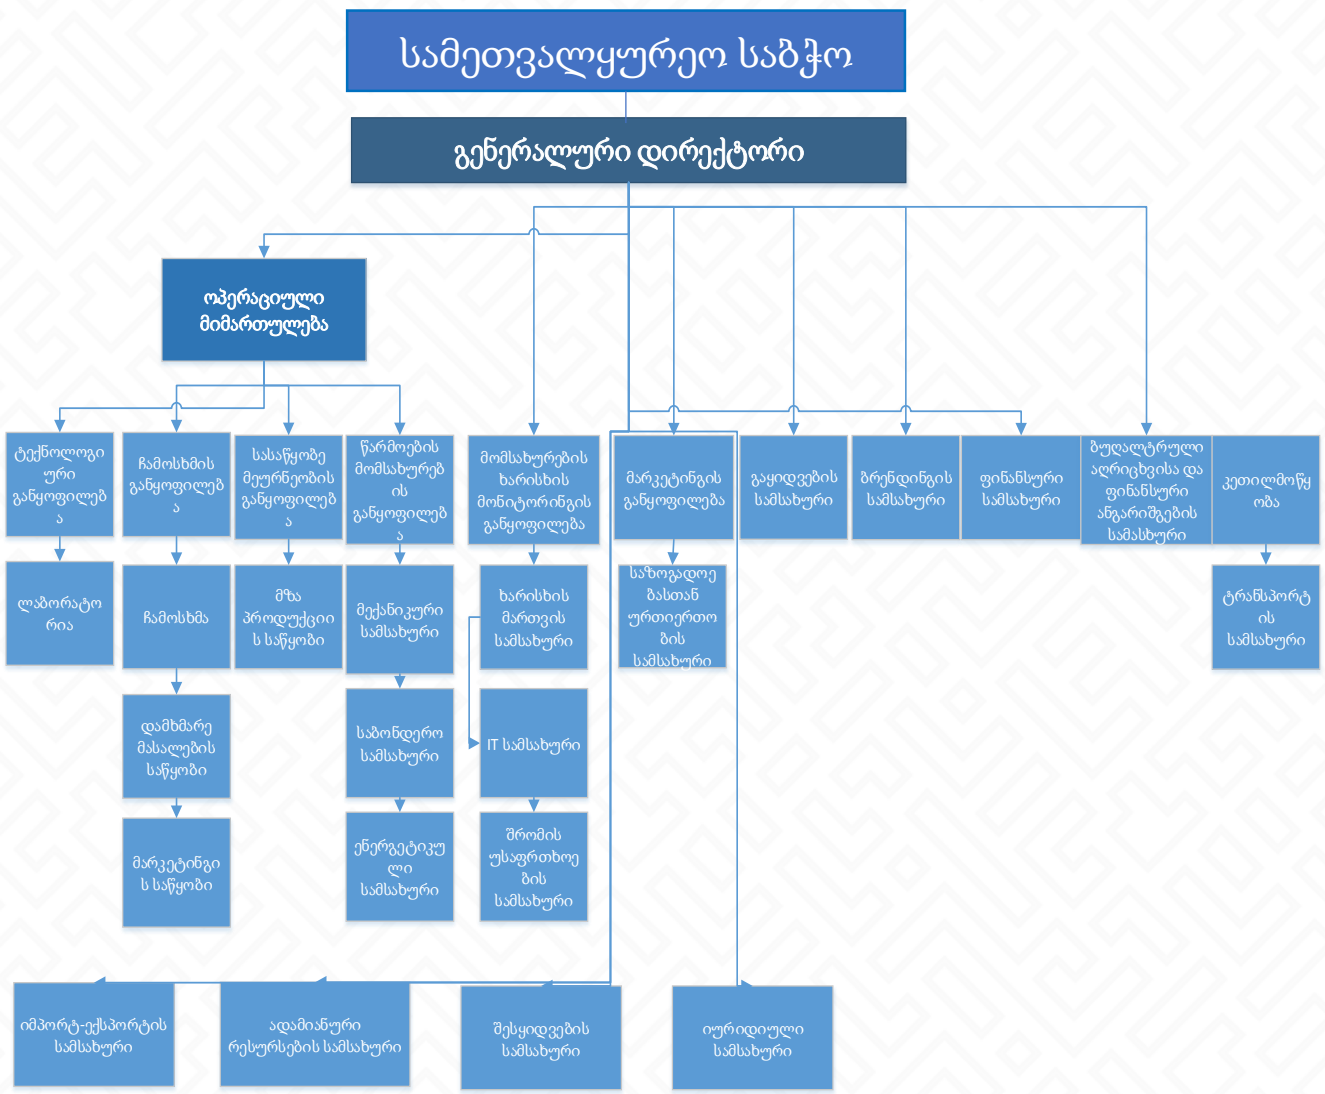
სამეთვალყურეო საბჭო

გენერალური დირექტორი

ოპერაციული მიმართულება

ტექნოლოგიური განყოფილება

ლაბორატორია

ჩამოსხმის განყოფილება

ჩამოსხმა

დამხმარე მასალების საწყობი

მარკეტინგის საწყობი

სასაწყობე მეურნეობის განყოფილება

მზა პროდუქციის საწყობი

წარმოების მომსახურების განყოფილება

მექანიკური სამსახური

საბონდერო სამსახური

ენერგეტიკული სამსახური

მომსახურების ხარისხის მონიტორინგის განყოფილება

ხარისხის მართვის სამსახური

IT სამსახური

შრომის უსაფრთხოების სამსახური

მარკეტინგის განყოფილება

საზოგადოებასთან ურთიერთობის სამსახური

გაყიდვების სამსახური

ბრენდინგის სამსახური

ფინანსური სამსახური

ბუღალტრული აღრიცხვისა და ფინანსური ანგარიშგების სამსახური

კეთილმოწყობა

ტრანსპორტის სამსახური

იმპორტ-ექსპორტის სამსახური

ადამიანური რესურსების სამსახური

შესყიდვების სამსახური

იურიდიული სამსახური